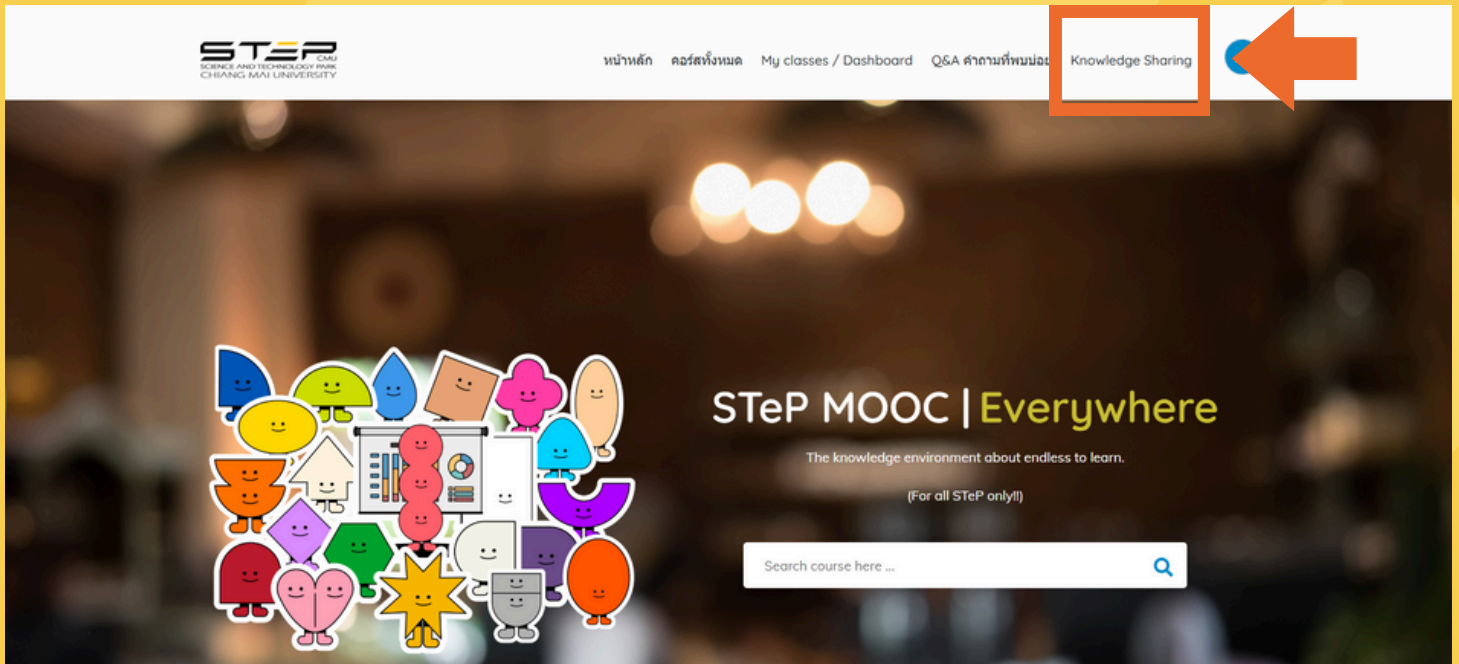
STEP CMU
SCIENCE AND TECHNOLOGY PARK
CHIANG MAI UNIVERSITY

หน้าหลัก คอร์สทั้งหมด My classes / Dashboard Q&A คำถามที่พบบ่อย Knowledge Sharing

STeP MOOC | Everywhere

The knowledge environment about endless to learn.

(For all STeP only!!)

Search course here ...